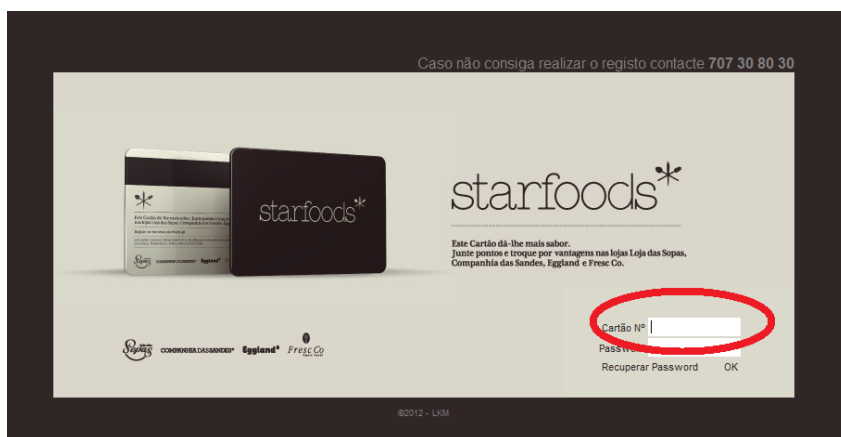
Caso não consiga realizar o registo contacte **707 30 80 30**

starfoods*

starfoods*

Este Cartão dá-lhe mais sabor.
Junte pontos e troque por vantagens nas lojas Loja das Sopas, Companhia das Sandes, Eggland e Fresc Co.

Sopas COMPANHIA DAS SANDES Eggland Fresc Co

Cartão Nº
Password
Recuperar Password OK

©2012 - LKM